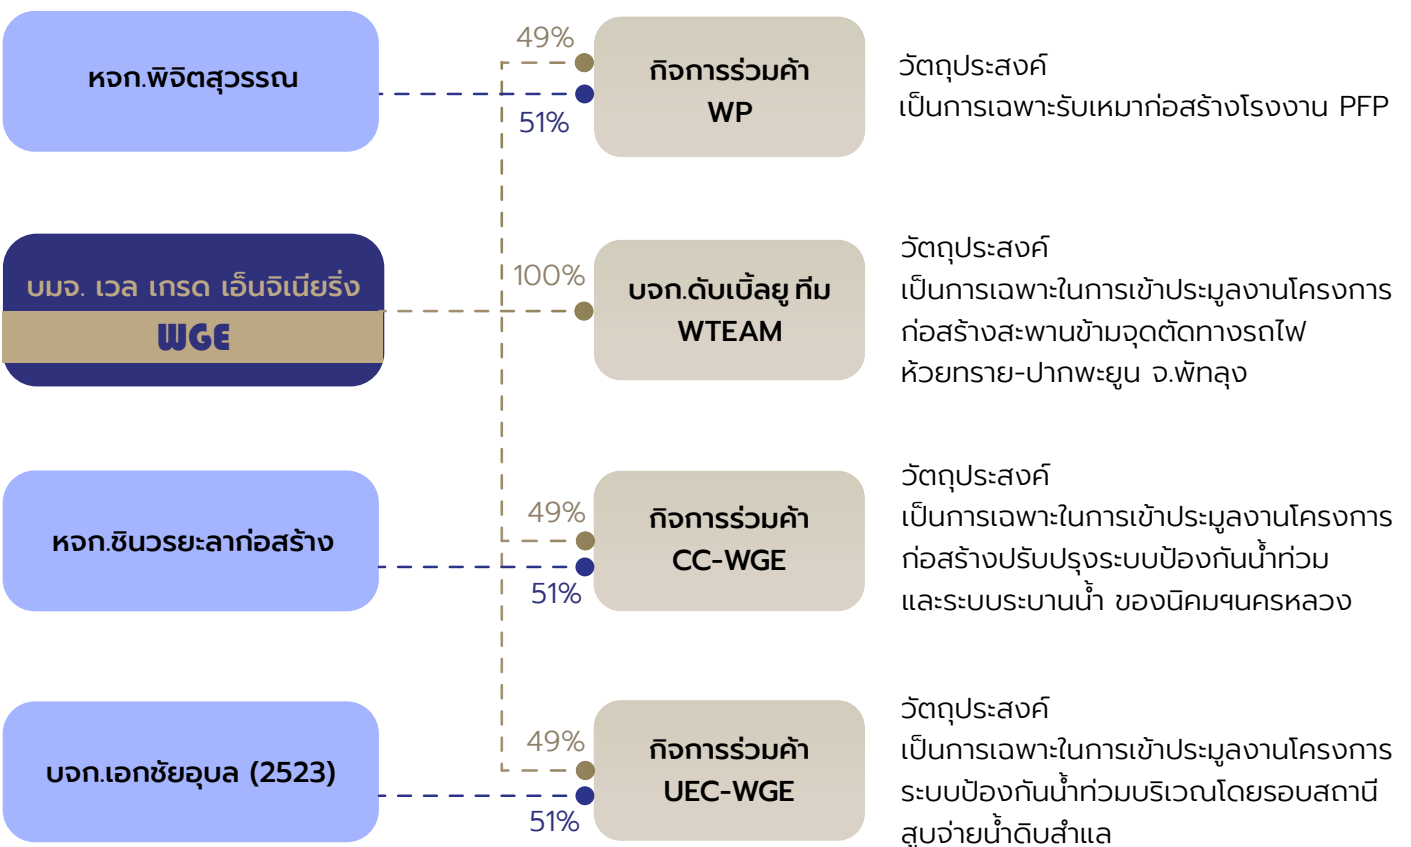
หจก.พิจิตสุวรรณ

บมจ. เวล เกรด เอ็นจิเนียริ่ง
WGE

หจก.ชินวรยะลาก่อสร้าง

บจก.เอกชัยอุบล (2523)

49%
51%
กิจการร่วมค้า WP

วัตถุประสงค์
เป็นการเฉพาะรับเหมาก่อสร้างโรงงาน PFP

100%
บจก.ดับเบิ้ลยู ทีม WTEAM

วัตถุประสงค์
เป็นการเฉพาะในการเข้าประมูลงานโครงการก่อสร้างสะพานข้ามจุดตัดทางรถไฟห้วยทราย-ปากพะยูน จ.พัทลุง

49%
51%
กิจการร่วมค้า CC-WGE

วัตถุประสงค์
เป็นการเฉพาะในการเข้าประมูลงานโครงการก่อสร้างปรับปรุงระบบป้องกันน้ำท่วมและระบบระบานน้ำ ของนิคมฯนครหลวง

49%
51%
กิจการร่วมค้า UEC-WGE

วัตถุประสงค์
เป็นการเฉพาะในการเข้าประมูลงานโครงการระบบป้องกันน้ำท่วมบริเวณโดยรอบสถานีสูบจ่ายน้ำดิบสำแล